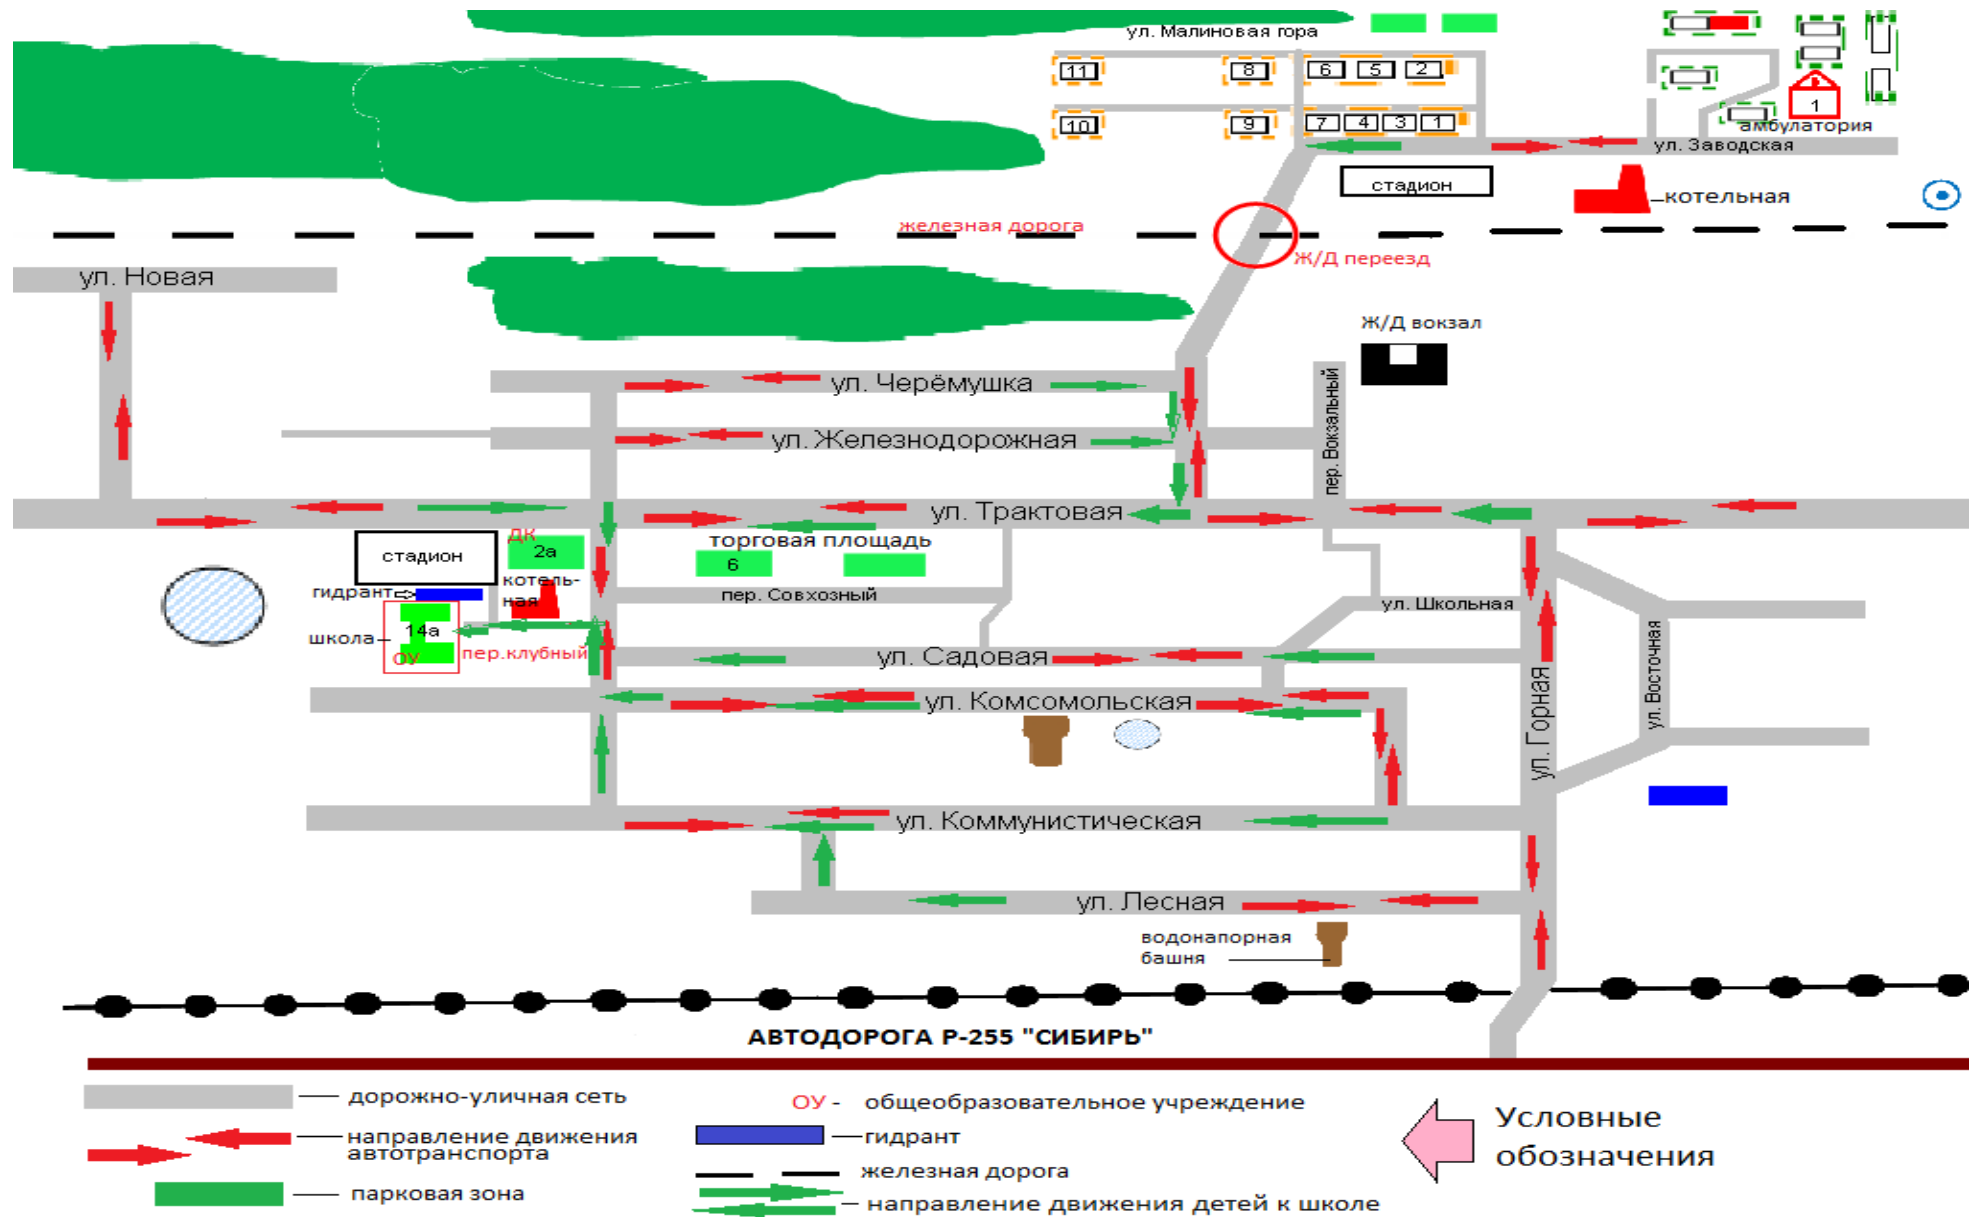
ул. Малиновая гора

11
8
6
5
2
10
9
7
4
3
1

1
амбулатория
ул. Заводская
стадион
котельная
железная дорога
Ж/Д переезд
ул. Новая
Ж/Д вокзал
ул. Черёмушка
ул. Железнодорожная
пер. Вокзальный
ул. Трактовая
стадион
ДК
2а
торговая площадь
6
котельная
гидрант
пер. Совхозный
ул. Школьная
школа
14а
ОУ
пер.клубный
ул. Садовая
ул. Восточная
ул. Комсомольская
ул. Горная
ул. Коммунистическая
ул. Лесная
водонапорная башня
АВТОДОРОГА Р-255 "СИБИРЬ"

дорожно-уличная сеть
направление движения автотранспорта
парковая зона
ОУ - общеобразовательное учреждение
гидрант
железная дорога
направление движения детей к школе
Условные обозначения